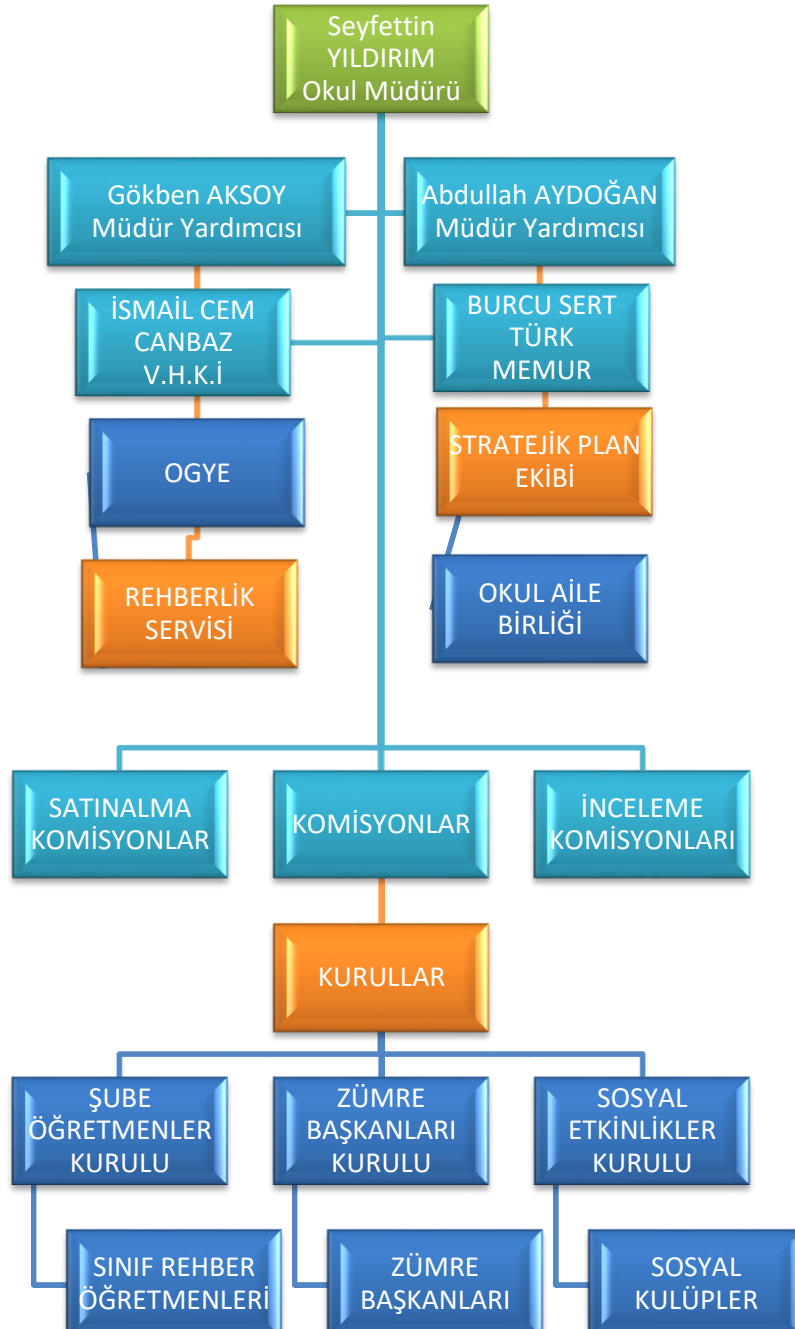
Seyfettin YILDIRIM Okul Müdürü

Gökben AKSOY Müdür Yardımcısı

Abdullah AYDOĞAN Müdür Yardımcısı

İSMAİL CEM CANBAZ V.H.K.İ

BURCU SERT TÜRK MEMUR

OGYE

STRATEJİK PLAN EKİBİ

REHBERLİK SERVİSİ

OKUL AİLE BİRLİĞİ

SATINALMA KOMİSYONLAR

KOMİSYONLAR

İNCELEME KOMİSYONLARI

KURULLAR

ŞUBE ÖĞRETMENLER KURULU

ZÜMRE BAŞKANLARI KURULU

SOSYAL ETKİNLİKLER KURULU

SINIF REHBER ÖĞRETMENLERİ

ZÜMRE BAŞKANLARI

SOSYAL KULÜPLER